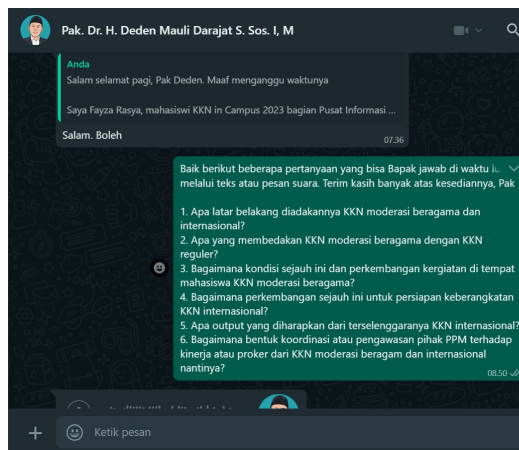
Pak. Dr. H. Deden Mauli Darajat S. Sos. I, M

Anda
Salam selamat pagi, Pak Deden. Maaf mengganggu waktunya

Saya Fayza Rasya, mahasiswi KKN in Campus 2023 bagian Pusat Informasi ...

Salam. Boleh
07.36

Baik berikut beberapa pertanyaan yang bisa Bapak jawab di waktu l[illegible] melalui teks atau pesan suara. Terim kasih banyak atas kesediannya, Pak

1. Apa latar belakang diadakannya KKN moderasi beragama dan internasional?
2. Apa yang membedakan KKN moderasi beragama dengan KKN reguler?
3. Bagaimana kondisi sejauh ini dan perkembangan kergiatan di tempat mahasiswa KKN moderasi beragama?
4. Bagaimana perkembangan sejauh ini untuk persiapan keberangkatan KKN internasional?
5. Apa output yang diharapkan dari terselenggaranya KKN internasional?
6. Bagaimana bentuk koordinasi atau pengawasan pihak PPM terhadap kinerja atau proker dari KKN moderasi beragam dan internasional nantinya?
08.50

Ketik pesan